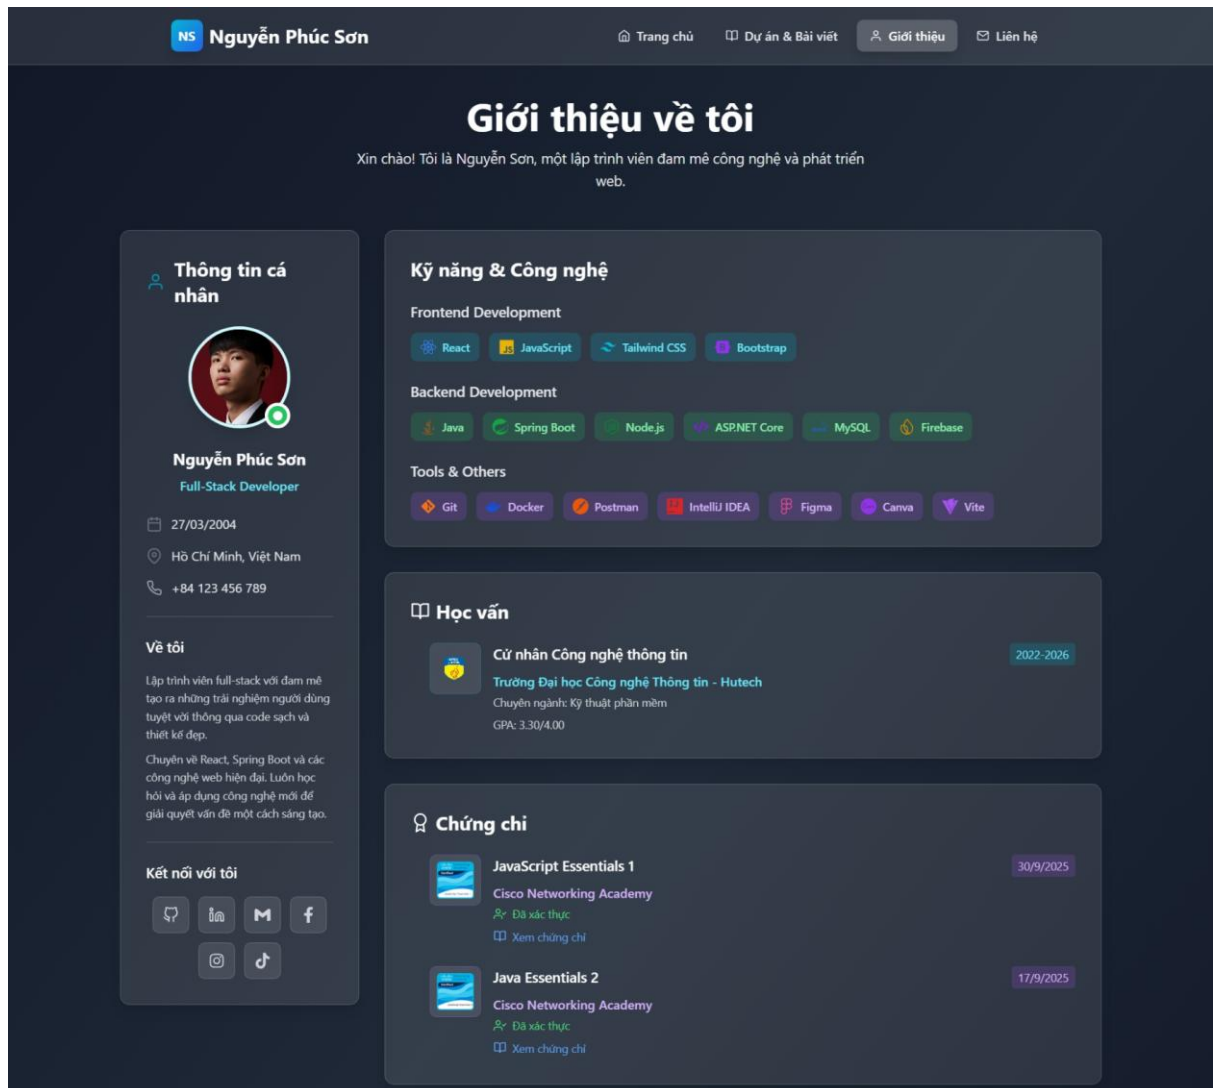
NS Nguyễn Phúc Sơn

Trang chủ Dự án & Bài viết Giới thiệu Liên hệ

Giới thiệu về tôi

Xin chào! Tôi là Nguyễn Sơn, một lập trình viên đam mê công nghệ và phát triển web.

Thông tin cá nhân

Nguyễn Phúc Sơn
Full-Stack Developer

27/03/2004
Hồ Chí Minh, Việt Nam
+84 123 456 789

Về tôi

Lập trình viên full-stack với đam mê tạo ra những trải nghiệm người dùng tuyệt vời thông qua code sạch và thiết kế đẹp.

Chuyên về React, Spring Boot và các công nghệ web hiện đại. Luôn học hỏi và áp dụng công nghệ mới để giải quyết vấn đề một cách sáng tạo.

Kết nối với tôi

Kỹ năng & Công nghệ

Frontend Development
React JavaScript Tailwind CSS Bootstrap

Backend Development
Java Spring Boot Node.js ASP.NET Core MySQL Firebase

Tools & Others
Git Docker Postman IntelliJ IDEA Figma Canva Vite

Học vấn

Cử nhân Công nghệ thông tin
2022-2026
Trường Đại học Công nghệ Thông tin - Hutech
Chuyên ngành: Kỹ thuật phần mềm
GPA: 3.30/4.00

Chứng chỉ

JavaScript Essentials 1
30/9/2025
Cisco Networking Academy
Đã xác thực
Xem chứng chỉ

Java Essentials 2
17/9/2025
Cisco Networking Academy
Đã xác thực
Xem chứng chỉ